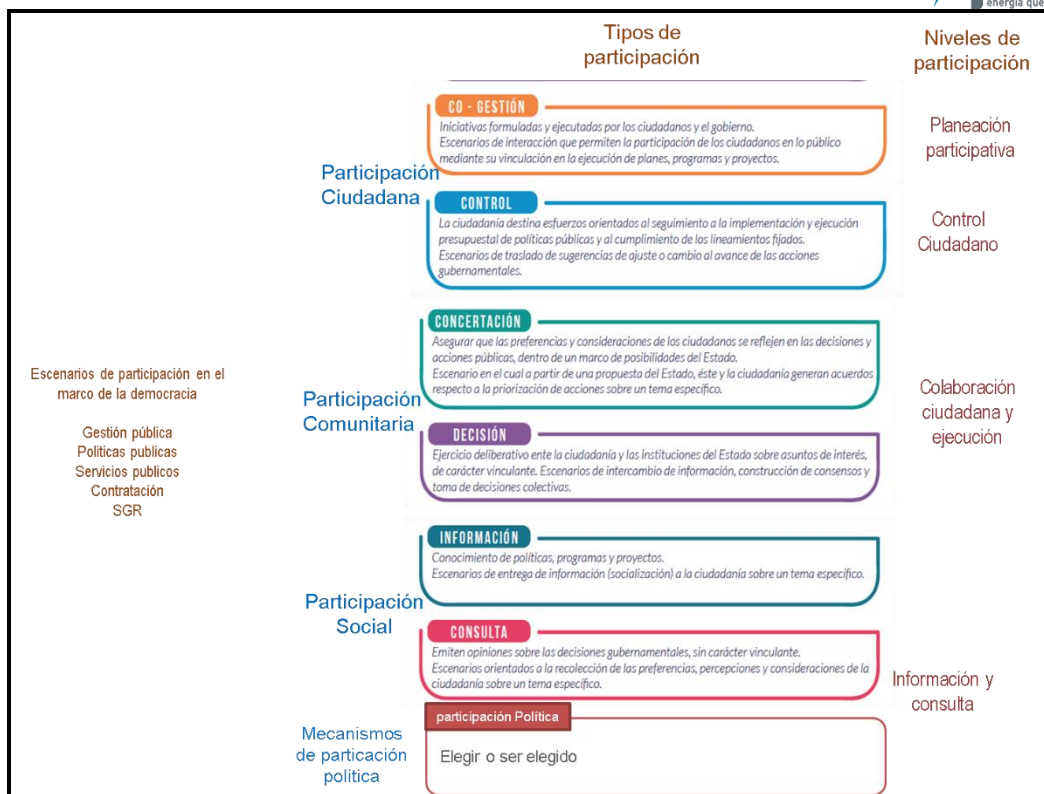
energía que

Tipos de participación

Niveles de participación

CO - GESTIÓN
Iniciativas formuladas y ejecutadas por los ciudadanos y el gobierno.
Escenarios de interacción que permiten la participación de los ciudadanos en lo público mediante su vinculación en la ejecución de planes, programas y proyectos.

Planeación participativa

Participación Ciudadana

CONTROL
La ciudadanía destina esfuerzos orientados al seguimiento a la implementación y ejecución presupuestal de políticas públicas y al cumplimiento de los lineamientos fijados.
Escenarios de traslado de sugerencias de ajuste o cambio al avance de las acciones gubernamentales.

Control Ciudadano

CONCERTACIÓN
Asegurar que las preferencias y consideraciones de los ciudadanos se reflejen en las decisiones y acciones públicas, dentro de un marco de posibilidades del Estado.
Escenario en el cual a partir de una propuesta del Estado, éste y la ciudadanía generan acuerdos respecto a la priorización de acciones sobre un tema especifico.

Escenarios de participación en el marco de la democracia

Gestión pública
Políticas publicas
Servicios publicos
Contratación
SGR

Participación Comunitaria

Colaboración ciudadana y ejecución

DECISIÓN
Ejercicio deliberativo ente la ciudadanía y las instituciones del Estado sobre asuntos de interés, de carácter vinculante. Escenarios de intercambio de información, construcción de consensos y toma de decisiones colectivas.

INFORMACIÓN
Conocimiento de políticas, programas y proyectos.
Escenarios de entrega de información (socialización) a la ciudadanía sobre un tema específico.

Participación Social

CONSULTA
Emiten opiniones sobre las decisiones gubernamentales, sin carácter vinculante.
Escenarios orientados a la recolección de las preferencias, percepciones y consideraciones de la ciudadanía sobre un tema especifico.

Información y consulta

Mecanismos de particación politica

participación Política
Elegir o ser elegido